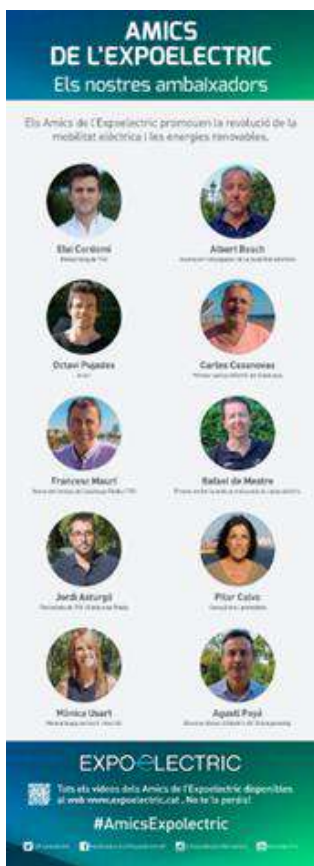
AMICS DE L'EXPOELECTRIC
Els nostres ambaixadors

Els Amics de l'Expoelectric promouen la revolució de la mobilitat elèctrica i les energies renovables.

Elai Cordomí
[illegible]

Albert Bosch
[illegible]

Octavi Pujades
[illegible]

Carles Casanovas
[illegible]

Francesc Mauri
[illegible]

Rafael de Mestre
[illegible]

Jordi Asturgó
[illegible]

Pilar Calvo
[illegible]

Mònica Usart
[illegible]

Agustí Poyà
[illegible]

EXPOELECTRIC
Tots els vídeos dels Amics de l'Expoelectric disponibles al web www.expoelectric.cat. No te'ls perdis!
#AmicsExpolectric
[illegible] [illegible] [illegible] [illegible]